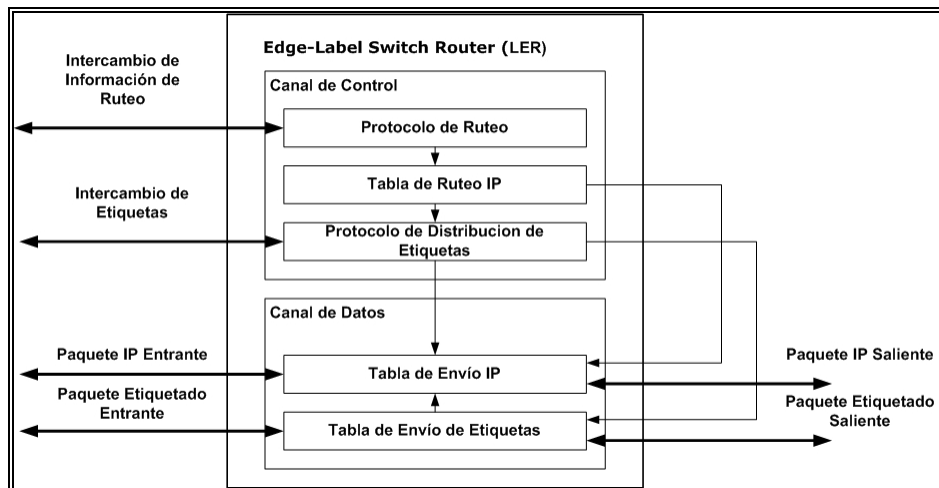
Edge-Label Switch Router (LER)

Intercambio de Información de Ruteo

Canal de Control

Protocolo de Ruteo

Tabla de Ruteo IP

Intercambio de Etiquetas

Protocolo de Distribucion de Etiquetas

Canal de Datos

Paquete IP Entrante

Tabla de Envío IP

Paquete IP Saliente

Paquete Etiquetado Entrante

Paquete Etiquetado Saliente

Tabla de Envío de Etiquetas